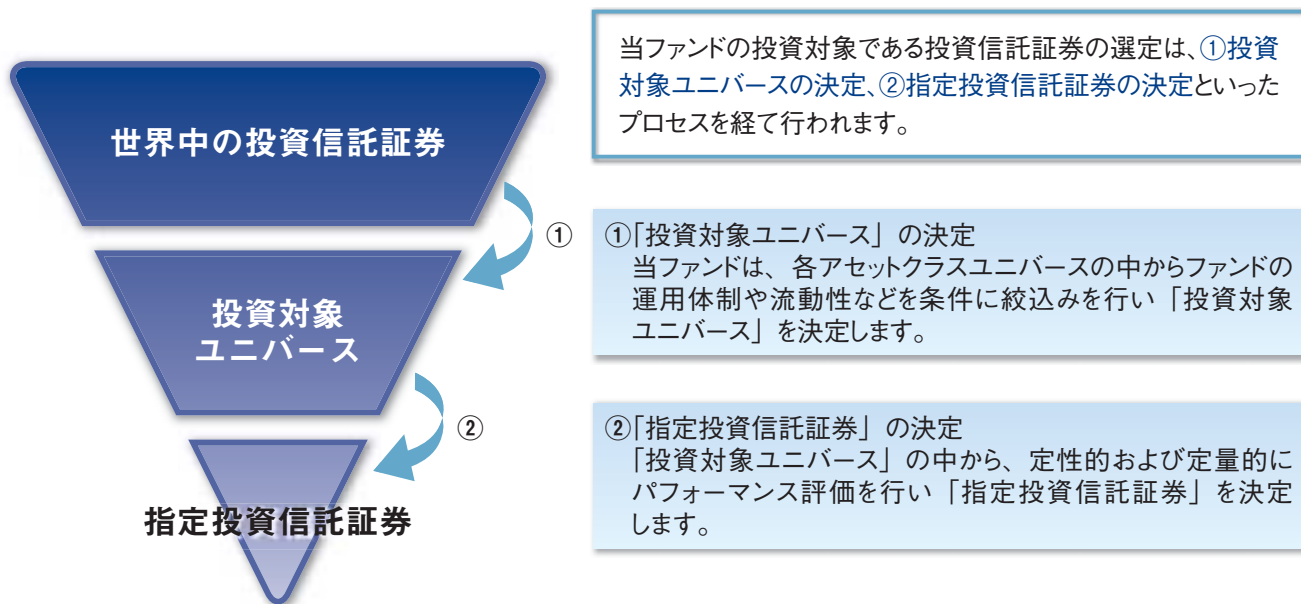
世界中の投資信託証券

①

投資対象
ユニバース

②

指定投資信託証券

当ファンドの投資対象である投資信託証券の選定は、①投資対象ユニバースの決定、②指定投資信託証券の決定といったプロセスを経て行われます。

①「投資対象ユニバース」の決定
当ファンドは、各アセットクラスユニバースの中からファンドの運用体制や流動性などを条件に絞込みを行い「投資対象ユニバース」を決定します。

②「指定投資信託証券」の決定
「投資対象ユニバース」の中から、定性的および定量的にパフォーマンス評価を行い「指定投資信託証券」を決定します。